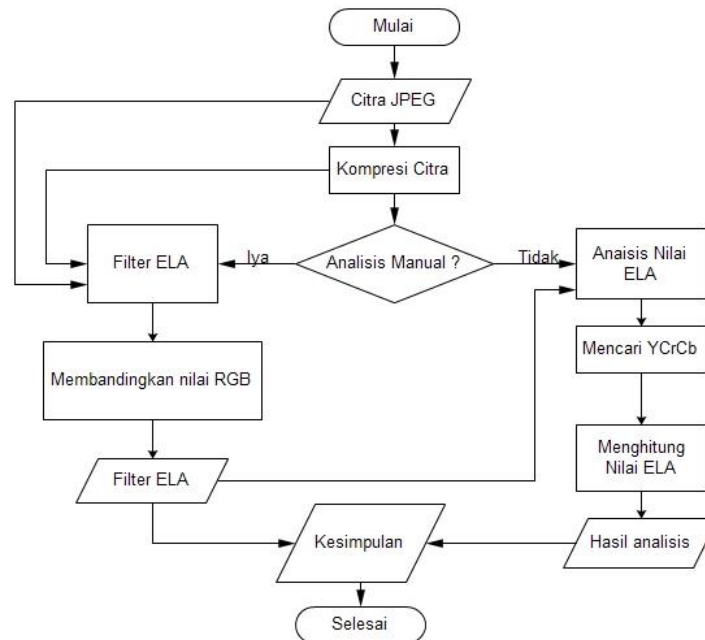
Mulai

Citra JPEG

Kompresi Citra

Filter ELA

Iya

Analisis Manual ?

Tidak

Anaisis Nilai ELA

Mencari YCrCb

Membandingkan nilai RGB

Menghitung Nilai ELA

Filter ELA

Kesimpulan

Hasil analisis

Selesai